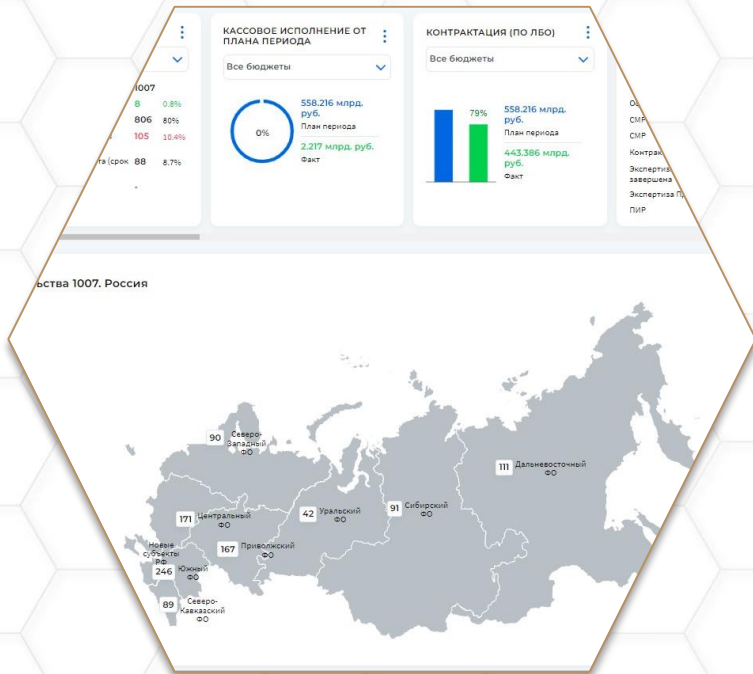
1007
8 0.8%
806 80%
105 10.4%
та (срок 88 8.7%

КАССОВОЕ ИСПОЛНЕНИЕ ОТ ПЛАНА ПЕРИОДА

Все бюджеты

0%

558.216 млрд. руб.
План периода

2.217 млрд. руб.
Факт

КОНТРАКТАЦИЯ (ПО ЛБО)

Все бюджеты

79%

558.216 млрд. руб.
План периода

443.386 млрд. руб.
Факт

О
СМР
СМР
Контрак
Экспертиза завершена
Экспертиза П
ПИР

ьства 1007. Россия

90 Северо-Западный ФО
171 Центральный ФО
Новые субъекты РФ
246 Южный ФО
89 Северо-Кавказский ФО
167 Приволжский ФО
42 Уральский ФО
91 Сибирский ФО
111 Дальневосточный ФО